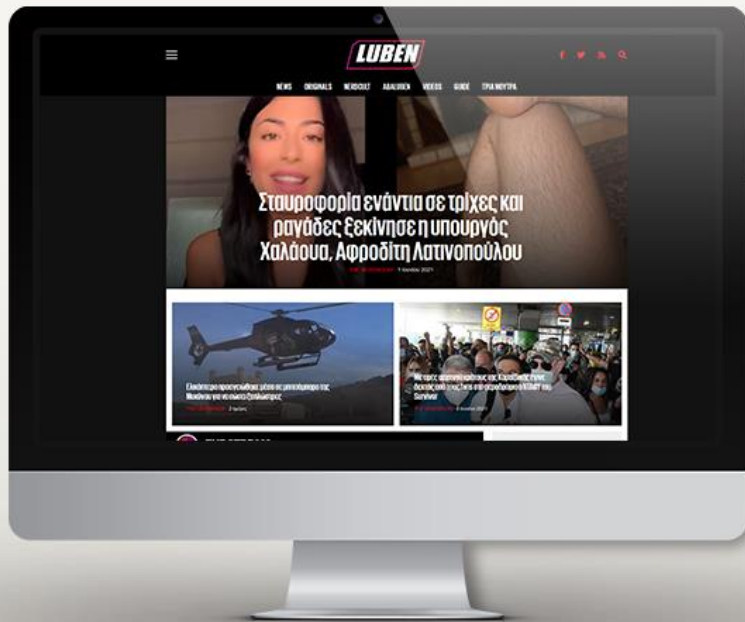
LUBEN

NEWS ORIGINALS NERDCULT ΑΔΑLUBEN VIDEOS GUIDE ΤΡΙΑ ΝΟΥΤΡΑ

Σταυροφορία ενάντια σε τρίχες και ραγάδες ξεκίνησε η υπουργός Χαλάουα, Αφροδίτη Λατινοπούλου

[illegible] 9 Ιουλίου 2021

Ελικόπτερο προσγειώθηκε μέσα σε μπουλούκι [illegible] Μυκόνου για να σώσει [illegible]

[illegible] 2 Ιουλίου

Με χρονιά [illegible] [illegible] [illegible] Survivor

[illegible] 1 Ιουλίου 2021